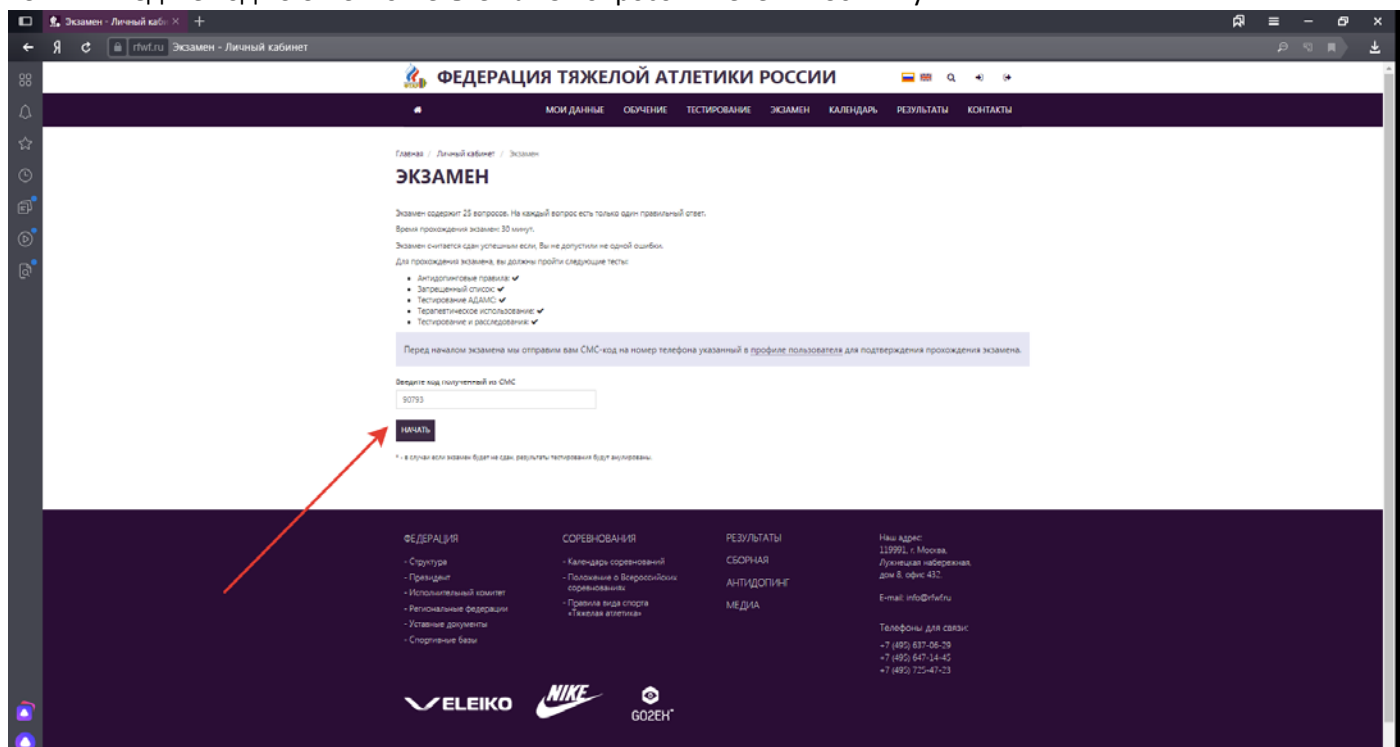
Экзамен - Личный каби

Я

rfwf.ru Экзамен - Личный кабинет

ФЕДЕРАЦИЯ ТЯЖЕЛОЙ АТЛЕТИКИ РОССИИ

МОИ ДАННЫЕ ОБУЧЕНИЕ ТЕСТИРОВАНИЕ ЭКЗАМЕН КАЛЕНДАРЬ РЕЗУЛЬТАТЫ КОНТАКТЫ

Главная / Личный кабинет / Экзамен

ЭКЗАМЕН

Экзамен содержит 25 вопросов. На каждый вопрос есть только один правильный ответ.

Время прохождения экзамена 30 минут.

Экзамен считается сдан успешным если, Вы не допустили не одной ошибки.

Для прохождения экзамена, вы должны пройти следующие тесты:

- Антидопинговые правила: ✔
- Запрещенный список: ✔
- Тестирование АДАМС: ✔
- Терапевтическое использование: ✔
- Тестирование и расследования: ✔

Перед началом экзамена мы отправим вам СМС-код на номер телефона указанный в профиле пользователя для подтверждения прохождения экзамена.

Введите код полученный из СМС

90793

НАЧАТЬ

* - в случае если экзамен будет не сдан, результаты тестирования будут аннулированы.

ФЕДЕРАЦИЯ
- Структура
- Президент
- Исполнительный комитет
- Региональные федерации
- Уставные документы
- Спортивные базы

СОРЕВНОВАНИЯ
- Календарь соревнований
- Положение о Всероссийских соревнованиях
- Правила вида спорта «Тяжелая атлетика»

РЕЗУЛЬТАТЫ
СБОРНАЯ
АНТИДОПИНГ
МЕДИА

Наш адрес:
119991, г. Москва, Лужнецкая набережная, дом 8, офис 432.

E-mail: info@rfwf.ru

Телефоны для связи:
+7 (495) 637-06-29
+7 (495) 647-14-45
+7 (495) 725-47-23

ELEIKO NIKE GO2EH